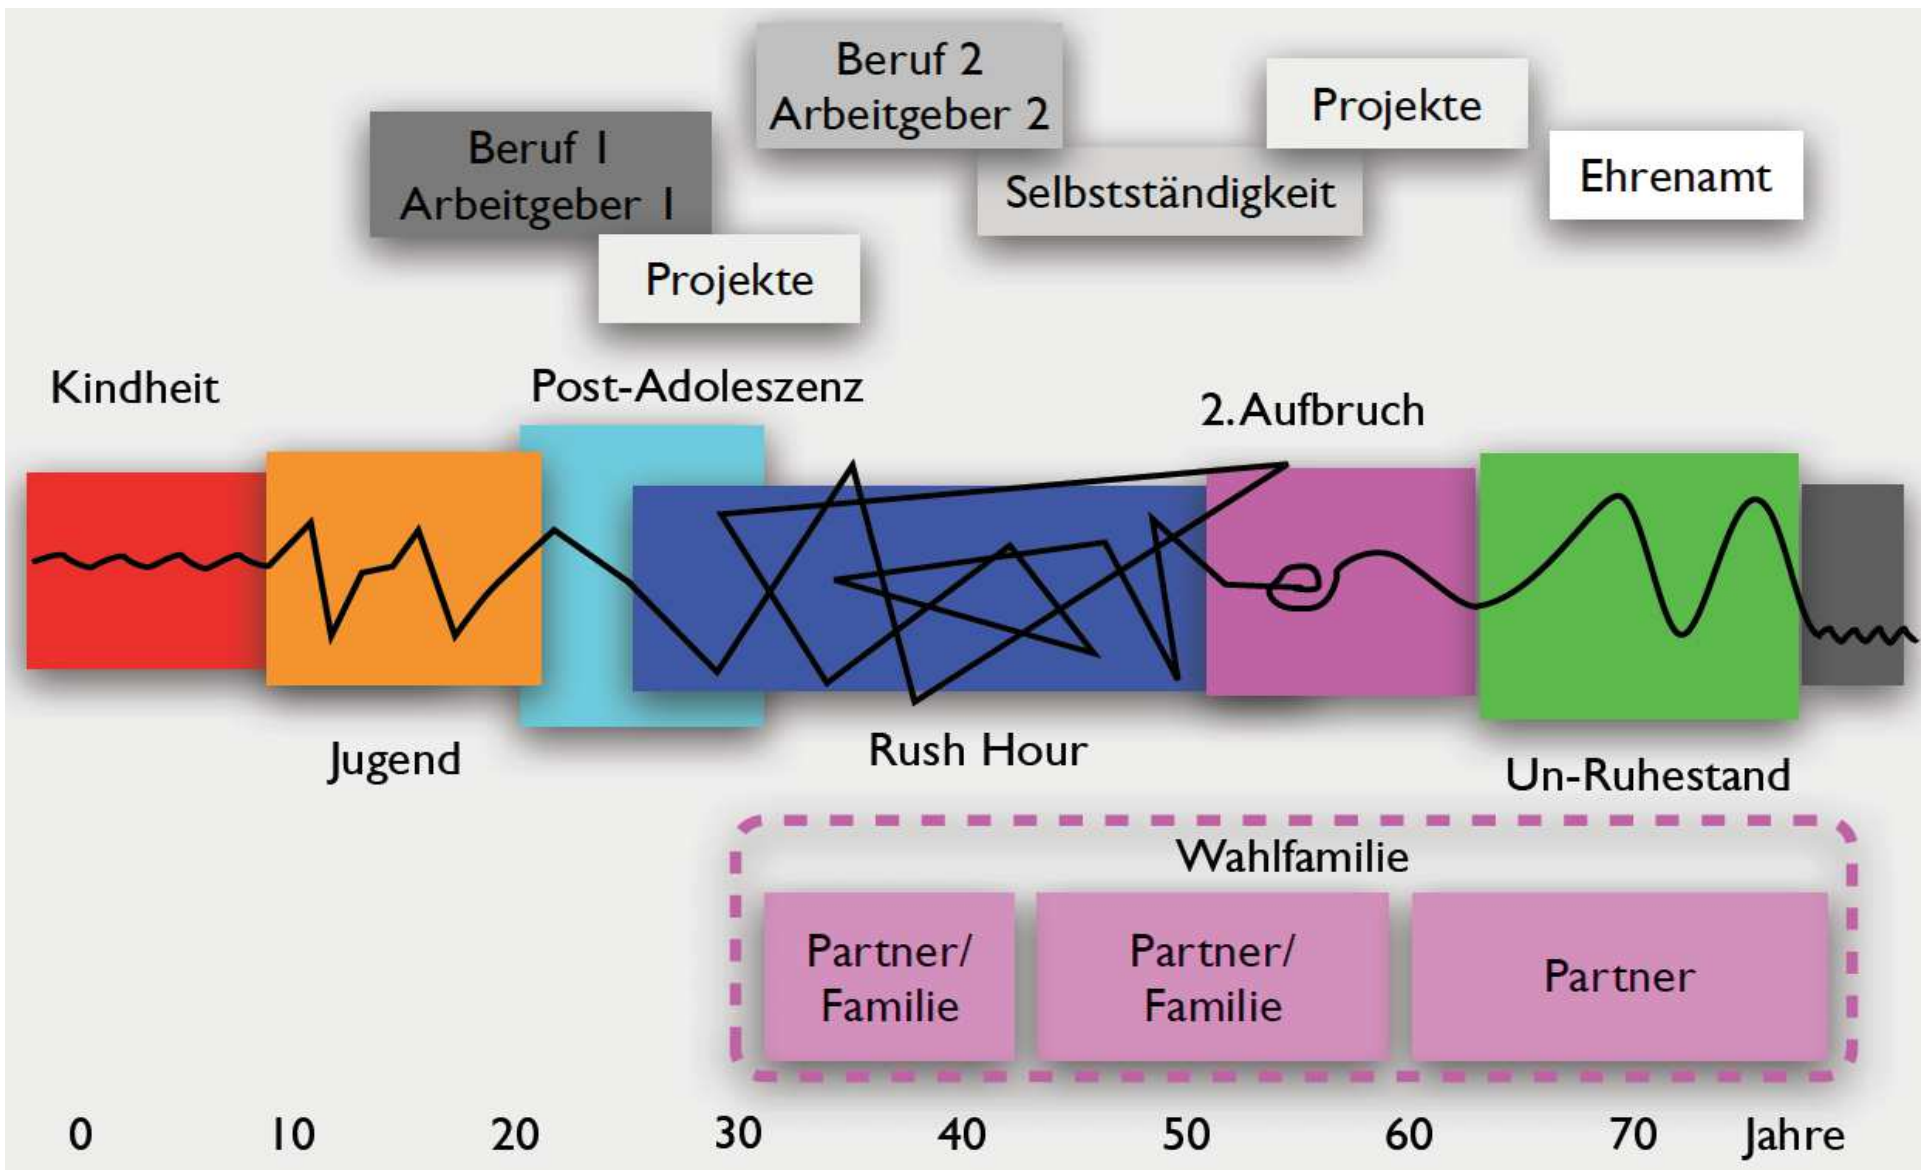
Beruf 2
Arbeitgeber 2

Projekte

Beruf 1
Arbeitgeber 1

Selbstständigkeit

Ehrenamt

Projekte

Kindheit

Post-Adoleszenz

2. Aufbruch

Jugend

Rush Hour

Un-Ruhestand

Wahlfamilie

Partner/
Familie

Partner/
Familie

Partner

0 10 20 30 40 50 60 70 Jahre